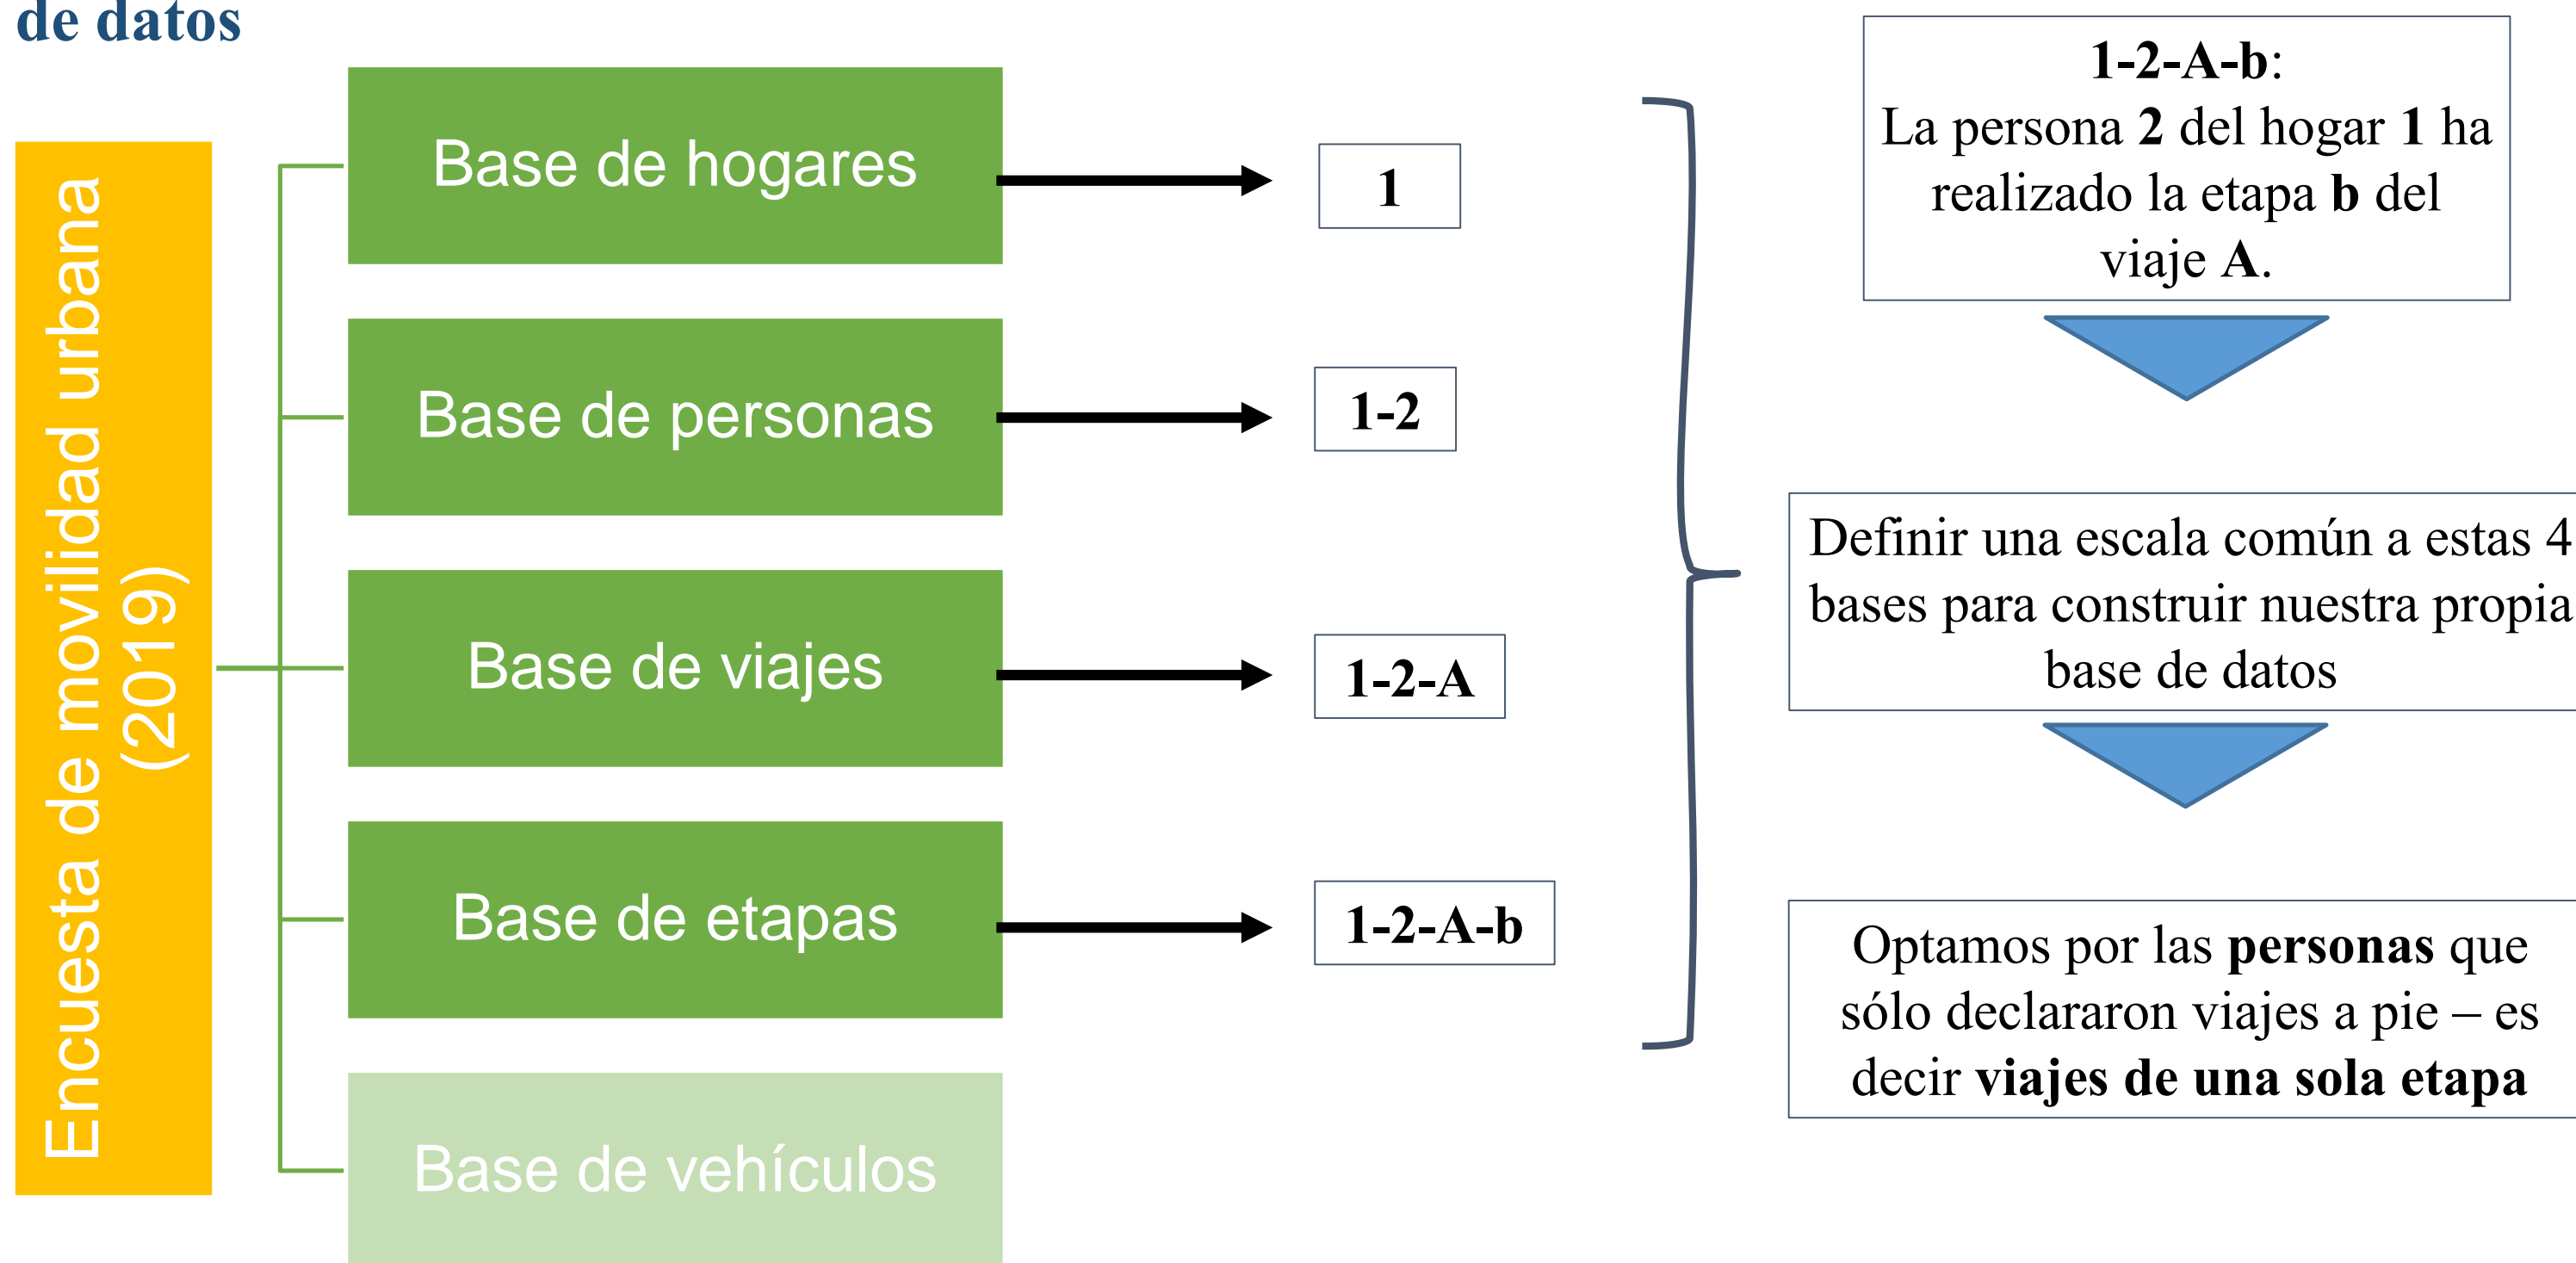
de datos

Encuesta de movilidad urbana (2019)

Base de hogares
Base de personas
Base de viajes
Base de etapas
Base de vehículos

1
1-2
1-2-A
1-2-A-b

**1-2-A-b**:
La persona **2** del hogar **1** ha realizado la etapa **b** del viaje **A**.

Definir una escala común a estas 4 bases para construir nuestra propia base de datos

Optamos por las **personas** que sólo declararon viajes a pie – es decir **viajes de una sola etapa**